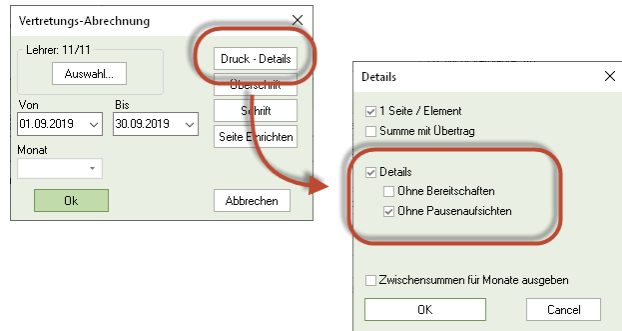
Vertretungs-Abrechnung

Lehrer: 11/11

Auswahl...

Druck - Details

Überschrift

Schrift

Seite Einrichten

Von
01.09.2019

Bis
30.09.2019

Monat

Ok

Abbrechen

Details

1 Seite / Element

Summe mit Übertrag

Details

Ohne Bereitschaften

Ohne Pausenaufsichten

Zwischensummen für Monate ausgeben

OK

Cancel